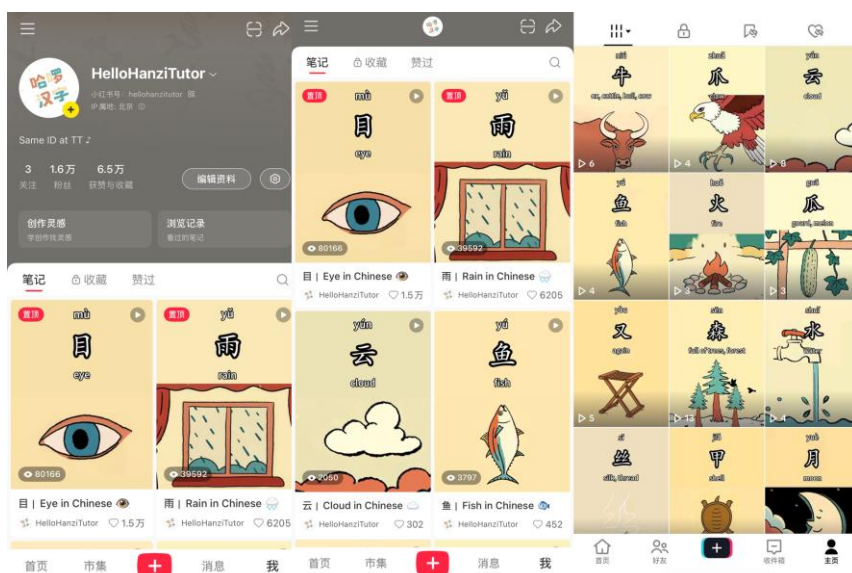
哈啰汉字

HelloHanziTutor

小红书号：hellohanzitutor
IP属地：北京

Same ID at TT ♪

3 关注 1.6万 粉丝 6.5万 获赞与收藏

编辑资料

创作灵感
学创作找灵感

浏览记录
看过的笔记

笔记 收藏 赞过

置顶 mù 目 eye 80166

置顶 yǔ 雨 rain 39592

目 | Eye in Chinese
HelloHanziTutor 1.5万

雨 | Rain in Chinese
HelloHanziTutor 6205

首页 市集 + 消息 我

笔记 收藏 赞过

置顶 mù 目 eye 80166

置顶 yǔ 雨 rain 39592

目 | Eye in Chinese
HelloHanziTutor 1.5万

雨 | Rain in Chinese
HelloHanziTutor 6205

yún 云 cloud 2050

yú 鱼 fish 3797

云 | Cloud in Chinese
HelloHanziTutor 302

鱼 | Fish in Chinese
HelloHanziTutor 452

首页 市集 + 消息 我

niú 牛 ox, cattle, bull, cow 6
zhuǎ 爪 claw 4
yún 云 cloud 8
yú 鱼 fish 4
huǒ 火 fire 4
guā 瓜 gourd, melon 3
yòu 又 again 5
sēn 森 full of trees, forest 13
shuǐ 水 water 4
sī 丝 silk, thread
jiǎ 甲 shell
yuè 月 moon

首页 好友 + 收件箱 主页